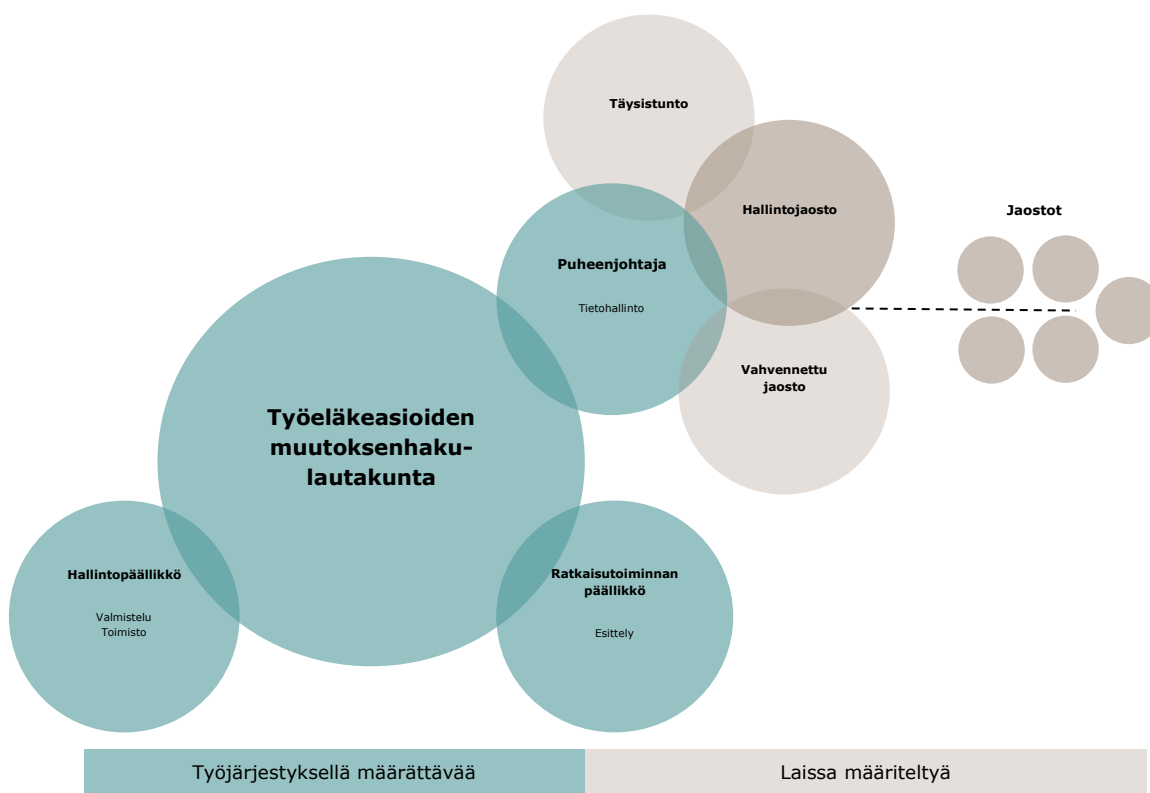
Täysistunto

Hallintojaosto

Jaostot

Puheenjohtaja

Tietohallinto

Vahvennettu jaosto

Työeläkeasioiden muutoksenhakulautakunta

Hallintopäällikkö

Valmistelu
Toimisto

Ratkaisutoiminnan päällikkö

Esittely

Työjärjestyksellä määrättävää

Laissa määriteltyä